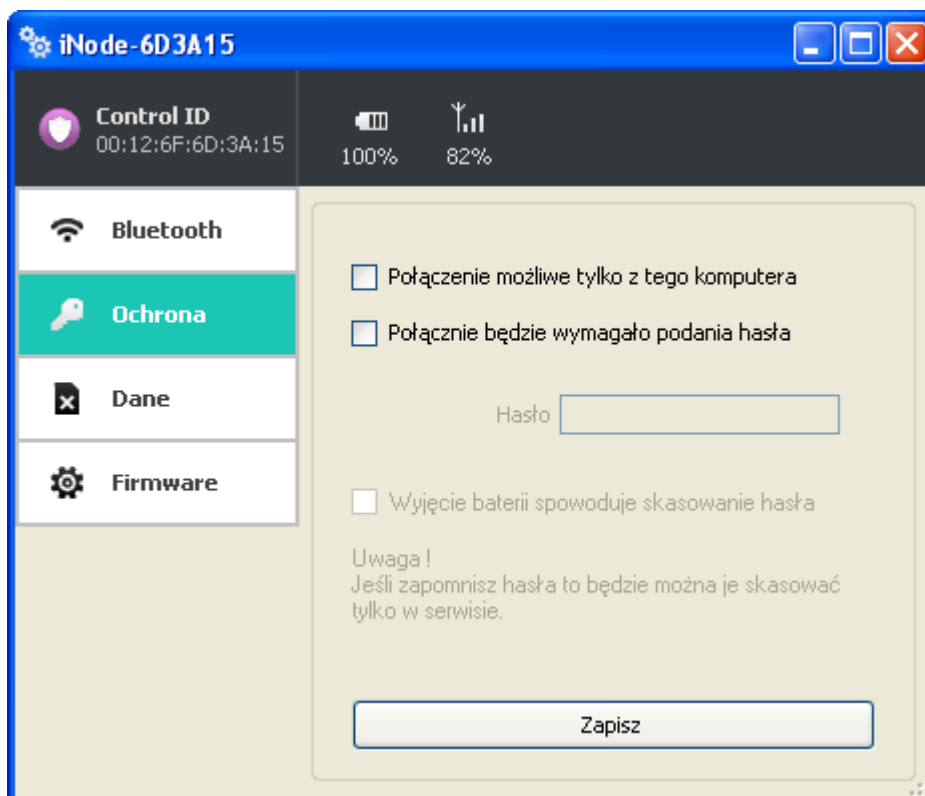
iNode-6D3A15

Control ID
00:12:6F:6D:3A:15

100%

82%

Bluetooth

Ochrona

Dane

Firmware

Połączenie możliwe tylko z tego komputera

Połącznie będzie wymagało podania hasła

Hasło

Wyjęcie baterii spowoduje skasowanie hasła

Uwaga !
Jeśli zapomnisz hasła to będzie można je skasować tylko w serwisie.

Zapisz